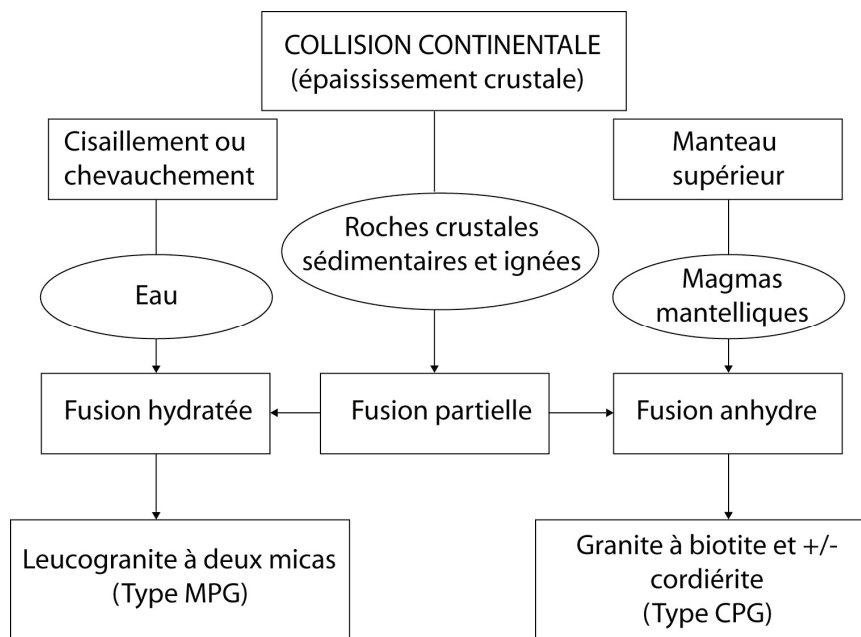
COLLISION CONTINENTALE
(épaississement crustale)

Cisaillement ou chevauchement

Roches crustales sédimentaires et ignées

Manteau supérieur

Eau

Magmas mantelliques

Fusion hydratée

Fusion partielle

Fusion anhydre

Leucogranite à deux micas
(Type MPG)

Granite à biotite et +/- cordiérite
(Type CPG)